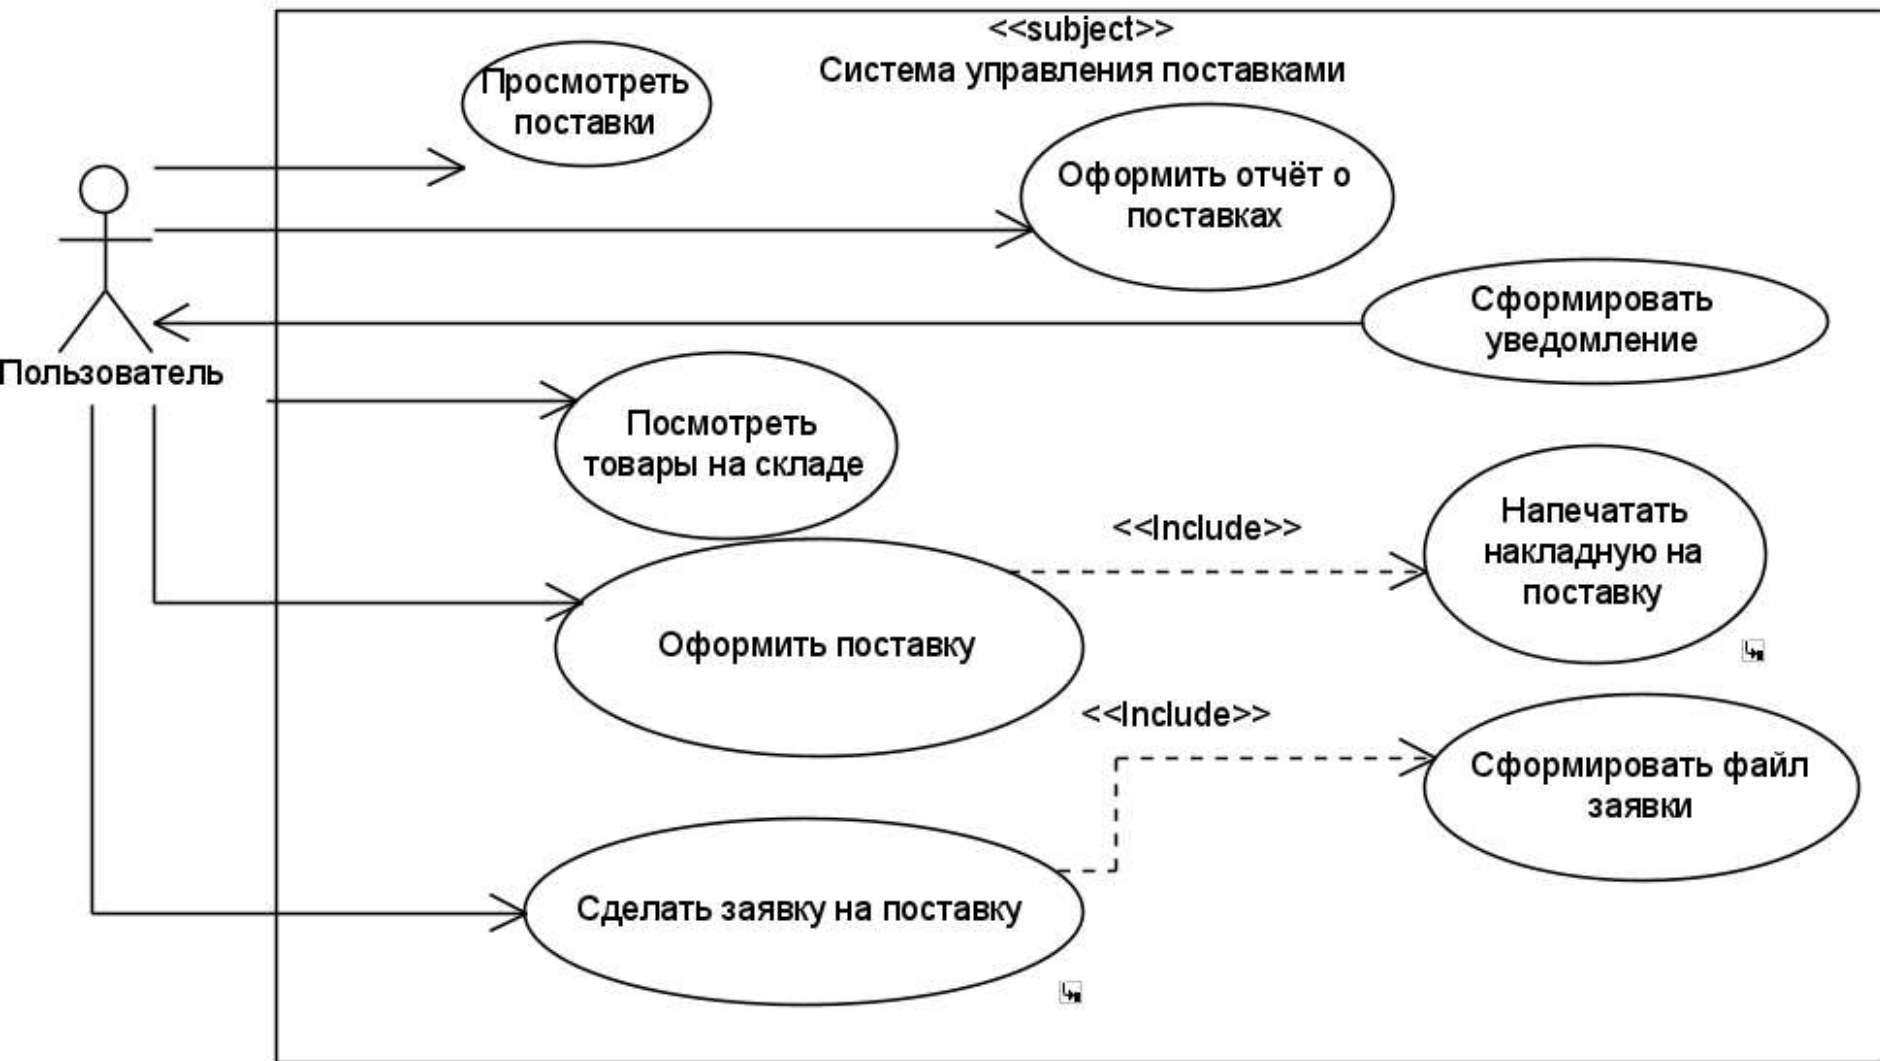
<<subject>>
Система управления поставками

Просмотреть поставки

Оформить отчёт о поставках

Сформировать уведомление

Пользователь

Посмотреть товары на складе

<<Include>>

Напечатать накладную на поставку

Оформить поставку

<<Include>>

Сформировать файл заявки

Сделать заявку на поставку